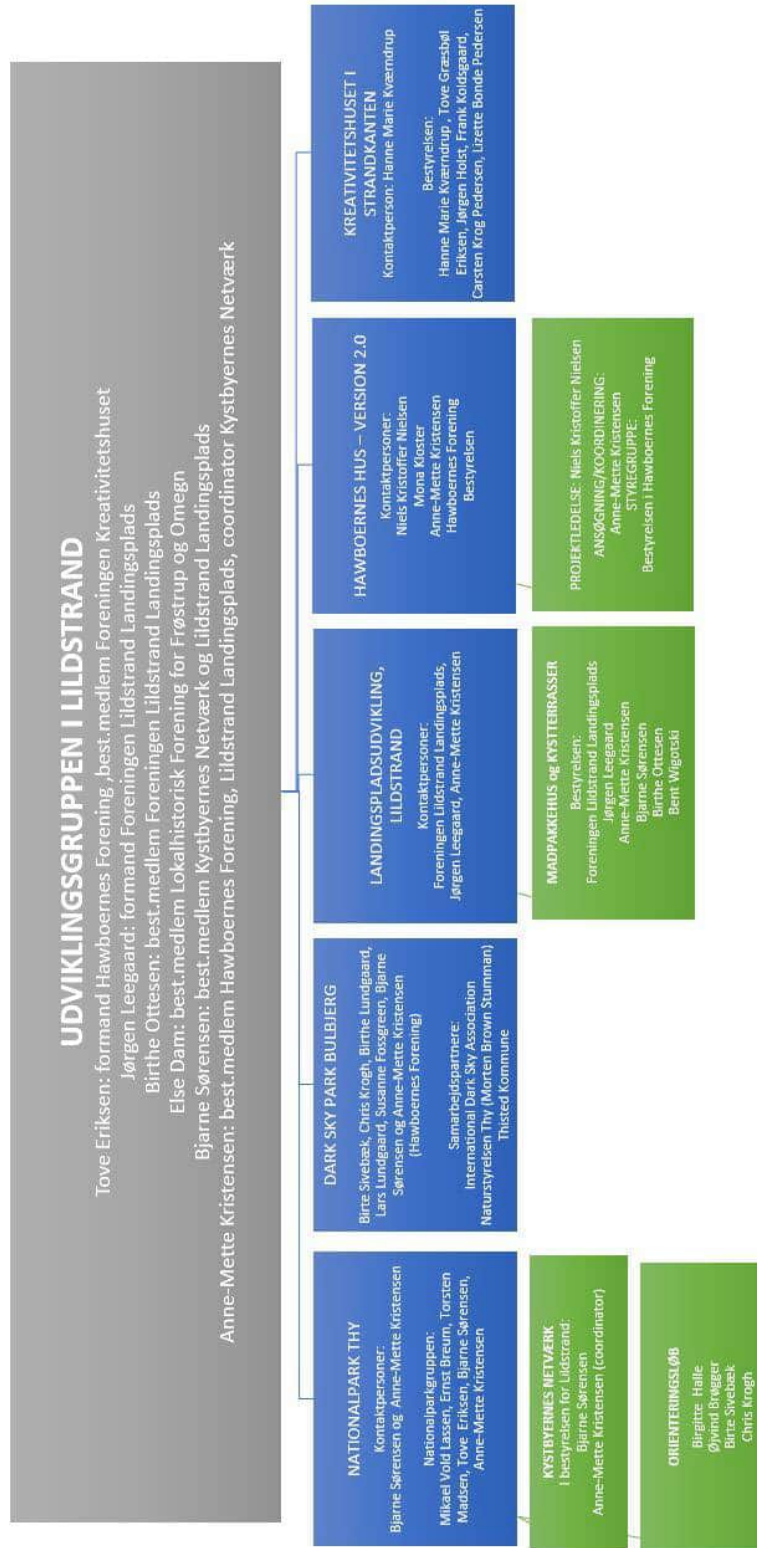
UDVIKLINGSGRUPPEN I LILDSTRAND

Tove Eriksen: formand Hawboernes Forening ,best.medlem Foreningen Kreativitetshuset
Jørgen Leegaard: formand Foreningen Lildstrand Landingsplads
Birthe Ottesen: best.medlem Foreningen Lildstrand Landingsplads
Else Dam: best.medlem Lokalhistorisk Forening for Frøstrup og Omegn
Bjarne Sørensen: best.medlem Kystbyernes Netværk og Lildstrand Landingsplads
Anne-Mette Kristensen: best.medlem Hawboernes Forening, Lildstrand Landingsplads, coordinator Kystbyernes Netværk

NATIONALPARK THY
Kontaktpersoner:
Bjarne Sørensen og Anne-Mette Kristensen

Nationalparkgruppen:
Mikael Vold Lassen, Ernst Breum, Torsten Madsen, Tove Eriksen, Bjarne Sørensen, Anne-Mette Kristensen

KYSTBYERNES NETVÆRK
I bestyrelsen for Lildstrand:
Bjarne Sørensen
Anne-Mette Kristensen (coordinator)

ORIENTERINGSLØB
Birgitte Halle
Øjvind Brøgger
Birte Sivebæk
Chris Krogh

DARK SKY PARK BULBJERG
Birte Sivebæk, Chris Krogh, Birthe Lundgaard, Lars Lundgaard, Susanne Fossgreen, Bjarne Sørensen og Anne-Mette Kristensen (Hawboernes Forening)

Samarbejdspartnere:
International Dark Sky Association
Naturstyrelsen Thy (Morten Brown Stumman)
Thisted Kommune

LANDINGSPLADSUDVIKLING, LILDSTRAND
Kontaktpersoner:
Foreningen Lildstrand Landingsplads, Jørgen Leegaard, Anne-Mette Kristensen

MADPAKKEHUS og KYSTTERRASSER
Bestyrelsen:
Foreningen Lildstrand Landingsplads
Jørgen Leegaard
Anne-Mette Kristensen
Bjarne Sørensen
Birthe Ottesen
Bent Wigotski

HAWBOERNES HUS – VERSION 2.0
Kontaktpersoner:
Niels Kristoffer Nielsen
Mona Kloster
Anne-Mette Kristensen
Hawboernes Forening
Bestyrelsen

PROJEKTLEDELSE: Niels Kristoffer Nielsen
ANSØGNING/KOORDINERING:
Anne-Mette Kristensen
STYREGRUPPE:
Bestyrelsen i Hawboernes Forening

KREATIVITETSHUSET I STRANDKANTEN
Kontaktperson: Hanne Marie Kværndrup

Bestyrelsen:
Hanne Marie Kværndrup , Tove Græsbøl Eriksen, Jørgen Holst, Frank Koldsgaard, Carsten Krog Pedersen, Lizette Bonde Pedersen